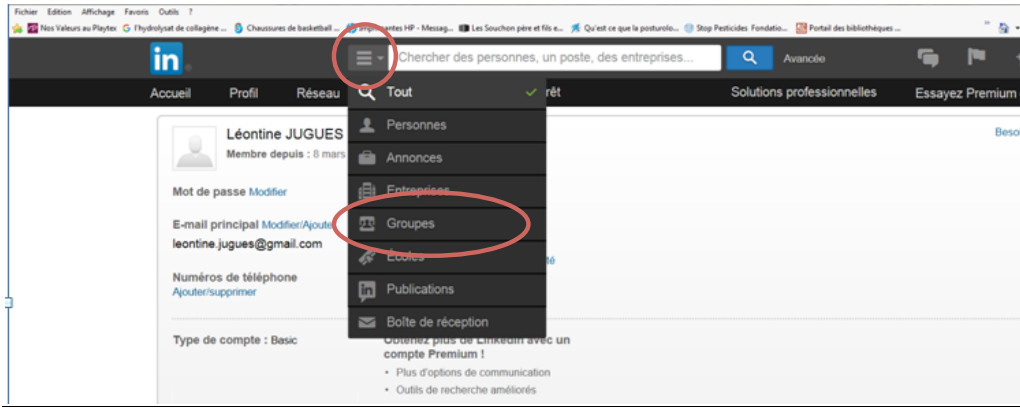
Fichier Edition Affichage Favoris Outils ?

Nos Valeurs au Playtex | L'hydrolysat de collagène ... | Chaussures de basketball ... | Imprimantes HP - Messag... | Les Souchon père et fils e... | Qu'est ce que la posturolo... | Stop Pesticides Fondatio... | Portail des bibliothèques ...

in

Chercher des personnes, un poste, des entreprises...

Avancée

Accueil Profil Réseau

Tout
Personnes
Annonces
Entreprises
Groupes
Écoles
Publications
Boîte de réception

rêt Solutions professionnelles Essayez Premium

Léontine JUGUES
Membre depuis : 8 mars

Beso

Mot de passe Modifier

E-mail principal Modifier/Ajoute
leontine.jugues@gmail.com

Numéros de téléphone
Ajouter/supprimer

Type de compte : Basic

Obtenez plus de LinkedIn avec un compte Premium !
• Plus d'options de communication
• Outils de recherche améliorés